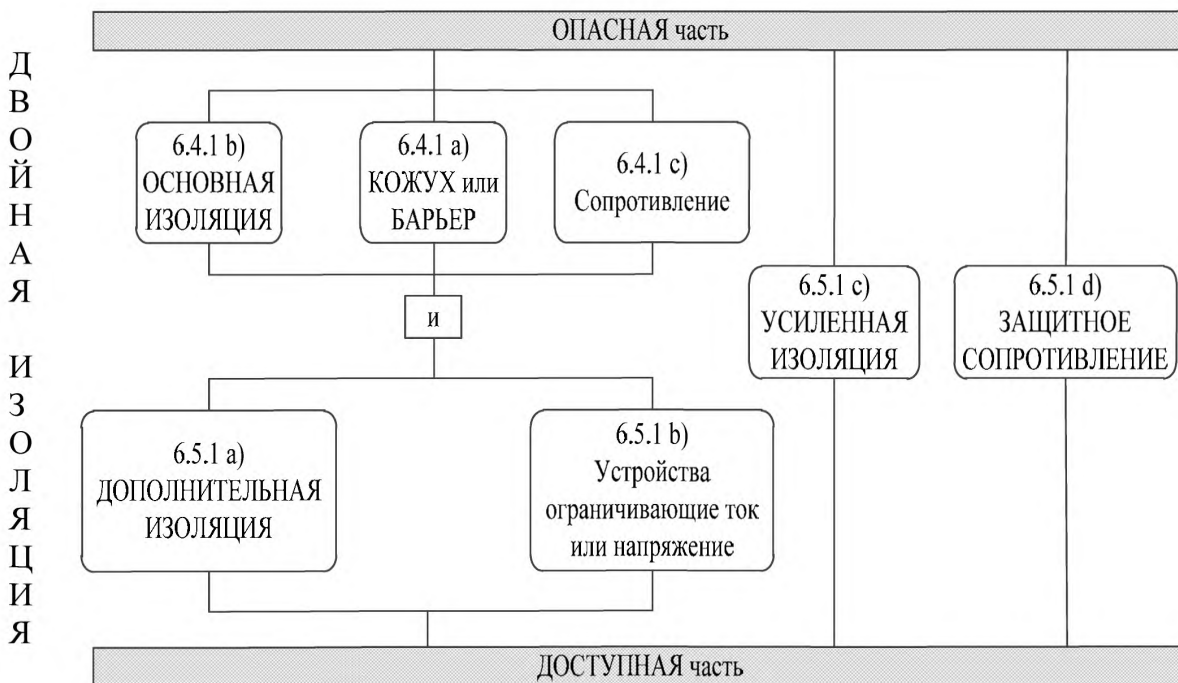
ДВОЙНАЯ ИЗОЛЯЦИЯ

ОПАСНАЯ часть

6.4.1 b) ОСНОВНАЯ ИЗОЛЯЦИЯ

6.4.1 a) КОЖУХ или БАРЬЕР

6.4.1 c) Сопротивление

и

6.5.1 c) УСИЛЕННАЯ ИЗОЛЯЦИЯ

6.5.1 d) ЗАЩИТНОЕ СОПРОТИВЛЕНИЕ

6.5.1 a) ДОПОЛНИТЕЛЬНАЯ ИЗОЛЯЦИЯ

6.5.1 b) Устройства ограничивающие ток или напряжение

ДОСТУПНАЯ часть